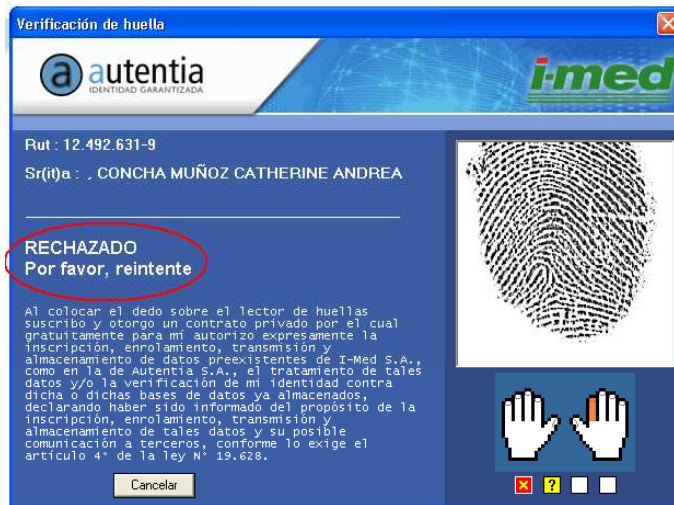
Verificación de huella

autentia
IDENTIDAD GARANTIZADA

i-med

Rut : 12.492.631-9

Sr(it)a : , CONCHA MUÑOZ CATHERINE ANDREA

RECHAZADO
Por favor, reintente

Al colocar el dedo sobre el lector de huellas suscribo y otorgo un contrato privado por el cual gratuitamente para mi autorizo expresamente la inscripción, enrolamiento, transmisión y almacenamiento de datos preexistentes de I-Med S.A., como en la de Autentia S.A., el tratamiento de tales datos y/o la verificación de mi identidad contra dicha o dichas bases de datos ya almacenados, declarando haber sido informado del propósito de la inscripción, enrolamiento, transmisión y almacenamiento de tales datos y su posible comunicación a terceros, conforme lo exige el artículo 4° de la ley N° 19.628.

Cancelar

?